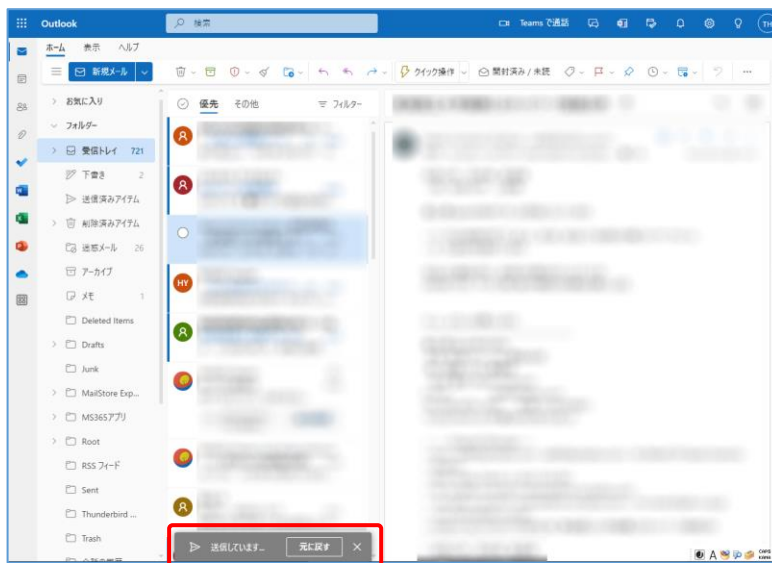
Outlook
検索
Teams で通話
TH
ホーム 表示 ヘルプ
新規メール
クイック操作
開封済み / 未読
お気に入り
フォルダー
受信トレイ 721
下書き 2
送信済みアイテム
削除済みアイテム
迷惑メール 26
アーカイブ
メモ 1
Deleted Items
Drafts
Junk
MailStore Exp...
MS365アプリ
Root
RSS フィード
Sent
Thunderbird ...
Trash
優先 その他
フィルター
HY
送信しています...
元に戻す
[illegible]